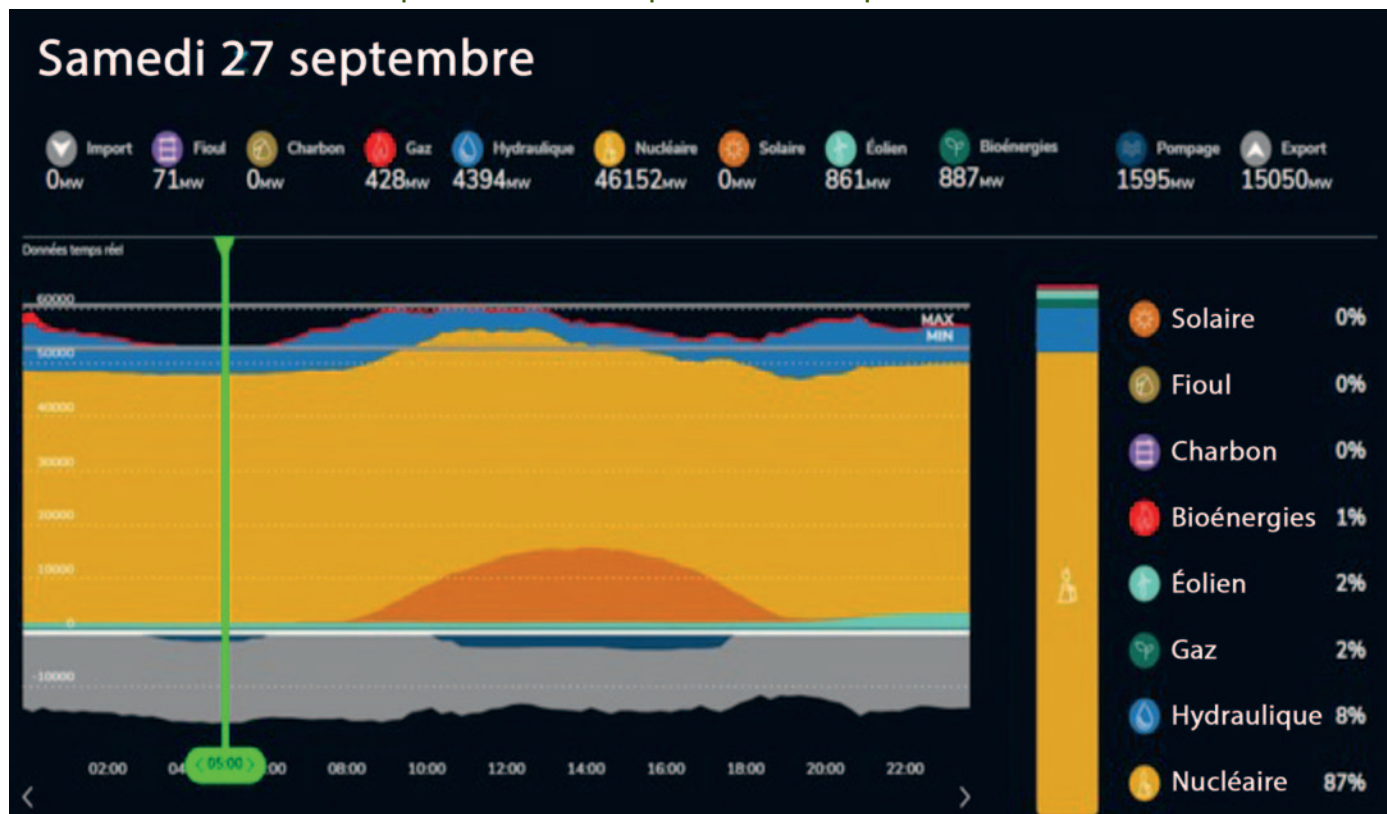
Samedi 27 septembre

Import 0MW | Fioul 71MW | Charbon 0MW | Gaz 428MW | Hydraulique 4394MW | Nucléaire 46152MW | Solaire 0MW | Éolien 861MW | Bioénergies 887MW | Pompage 1595MW | Export 15050MW

Données temps réel

60000
50000
40000
30000
20000
10000
0
-10000

MAX
MIN

02:00 04 < 05:00 > :00 08:00 10:00 12:00 14:00 16:00 18:00 20:00 22:00

Solaire 0%
Fioul 0%
Charbon 0%
Bioénergies 1%
Éolien 2%
Gaz 2%
Hydraulique 8%
Nucléaire 87%